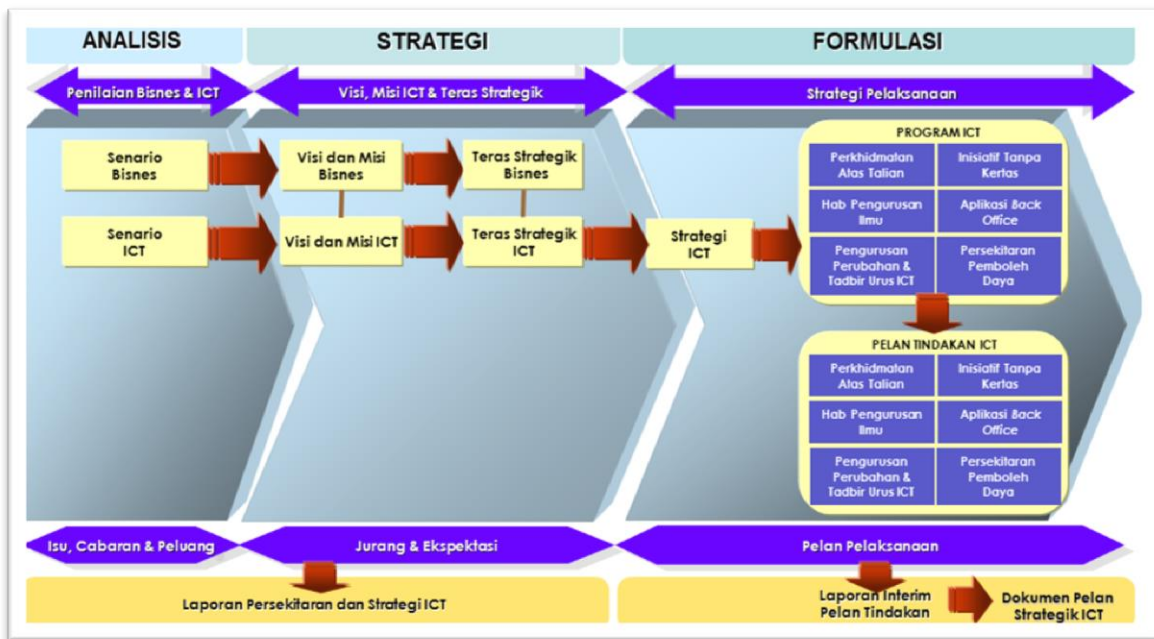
ANALISIS

STRATEGI

FORMULASI

Penilaian Bisnes & ICT

Visi, Misi ICT & Teras Strategik

Strategi Pelaksanaan

Senario Bisnes

Visi dan Misi Bisnes

Teras Strategik Bisnes

Senario ICT

Visi dan Misi ICT

Teras Strategik ICT

Strategi ICT

PROGRAM ICT

| Perkhidmatan Atas Talian | Inisiatif Tanpa Kertas |
|---|---|
| Hab Pengurusan Ilmu | Aplikasi Back Office |
| Pengurusan Perubahan & Tadbir Urus ICT | Persekitaran Pemboleh Daya |

PELAN TINDAKAN ICT

| Perkhidmatan Atas Talian | Inisiatif Tanpa Kertas |
|---|---|
| Hab Pengurusan Ilmu | Aplikasi Back Office |
| Pengurusan Perubahan & Tadbir Urus ICT | Persekitaran Pemboleh Daya |

Isu, Cabaran & Peluang

Jurang & Ekspektasi

Pelan Pelaksanaan

Laporan Persekitaran dan Strategi ICT

Laporan Interim Pelan Tindakan

Dokumen Pelan Strategik ICT